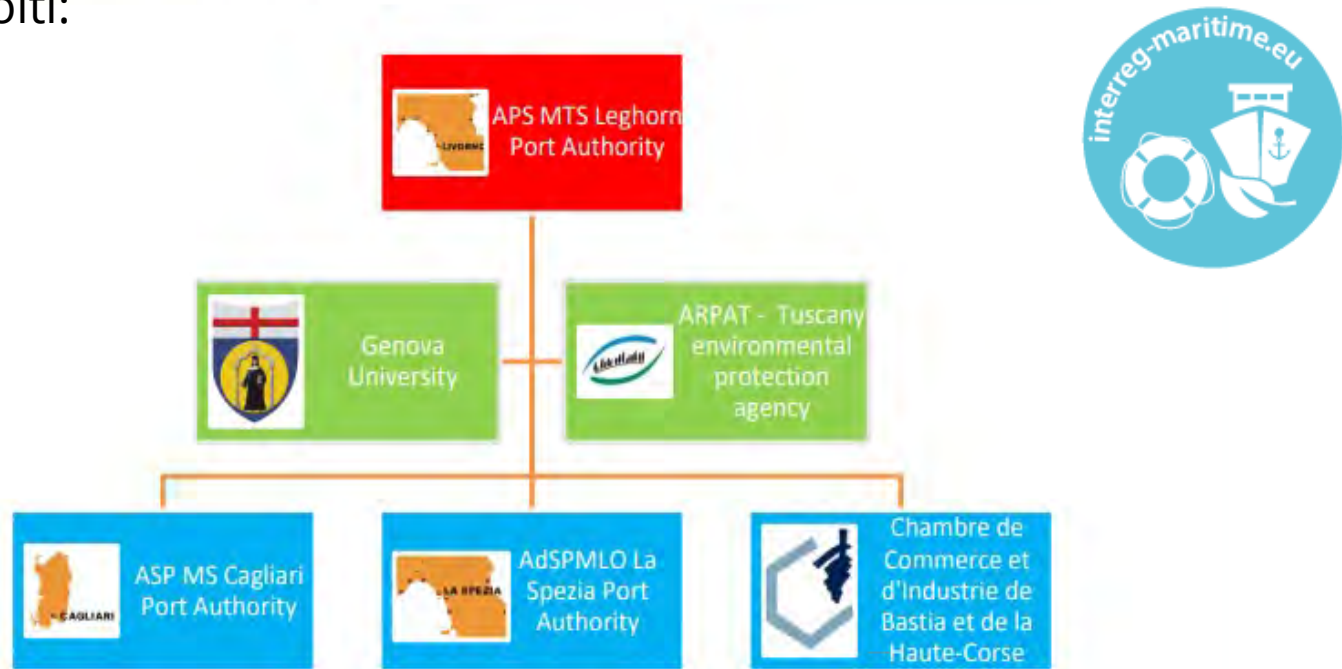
biti:

LIVORNO
APS MTS Leghorn Port Authority

interreg-maritime.eu

Genova University

ARPAT - Tuscany environmental protection agency

CAGLIARI
ASP MS Cagliari Port Authority

LA SPEZIA
AdSPMLO La Spezia Port Authority

Chambre de Commerce et d'Industrie de Bastia et de la Haute-Corse